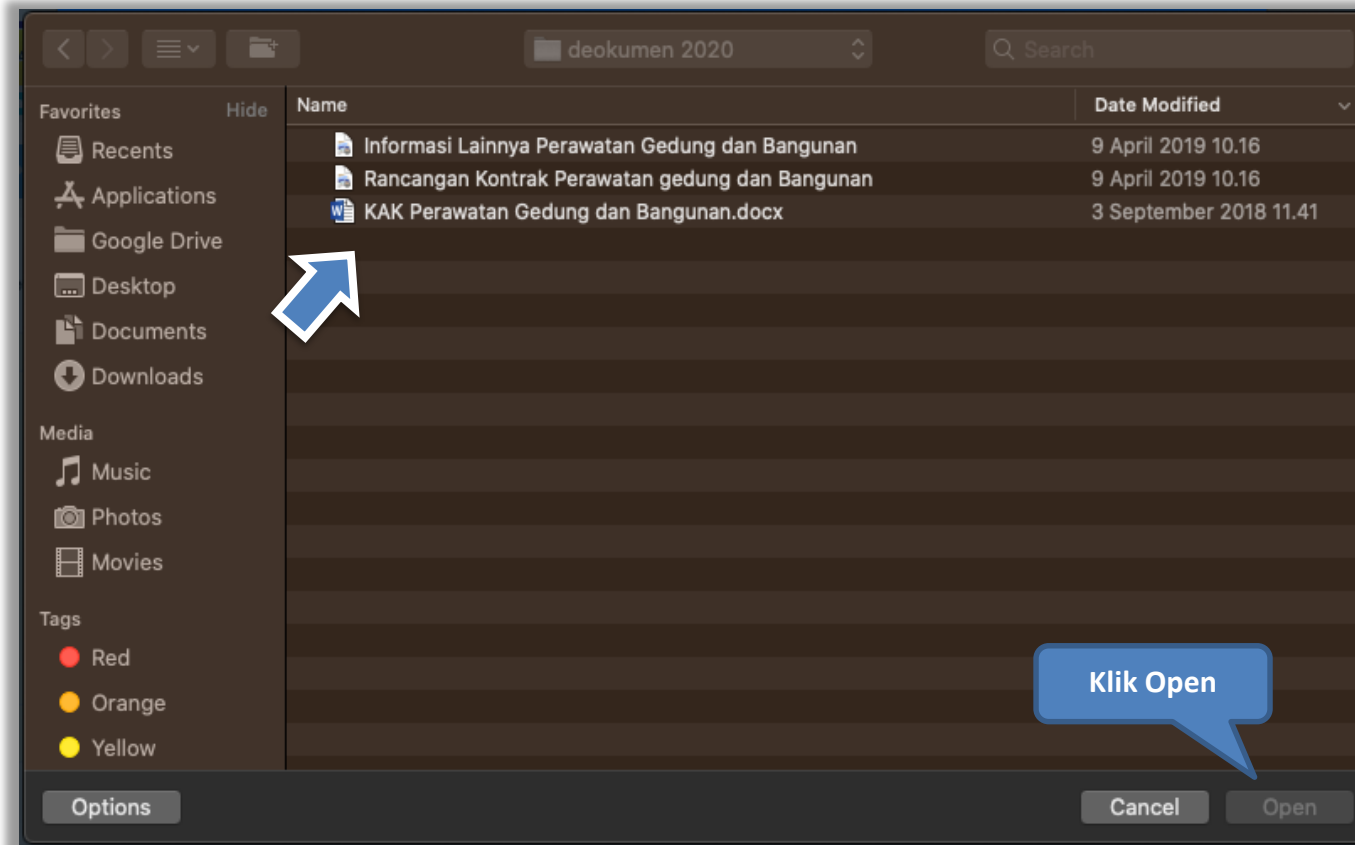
deokumen 2020

Search

Favorites Hide

Recents

Applications

Google Drive

Desktop

Documents

Downloads

Media

Music

Photos

Movies

Tags

Red

Orange

Yellow

| Name | Date Modified |
|---|---|
| Informasi Lainnya Perawatan Gedung dan Bangunan | 9 April 2019 10.16 |
| Rancangan Kontrak Perawatan gedung dan Bangunan | 9 April 2019 10.16 |
| KAK Perawatan Gedung dan Bangunan.docx | 3 September 2018 11.41 |

Klik Open

Options

Cancel

Open